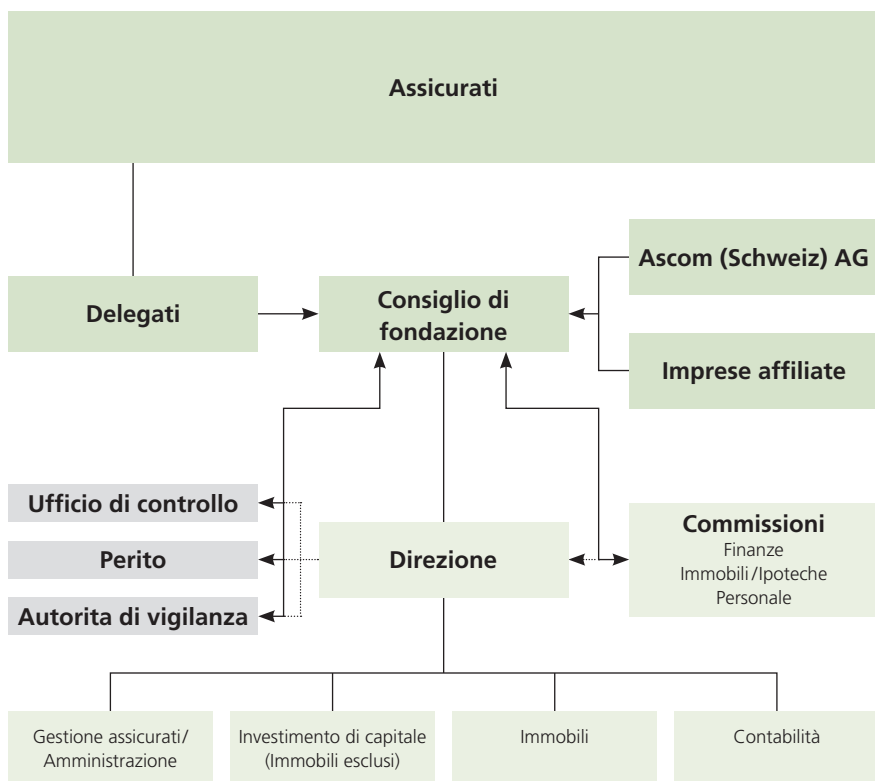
Assicurati

Delegati

Consiglio di fondazione

Ascom (Schweiz) AG

Imprese affiliate

Ufficio di controllo

Perito

Autorita di vigilanza

Direzione

Commissioni
Finanze
Immobili/Ipoteche
Personale

Gestione assicurati/ Amministrazione

Investimento di capitale (Immobili esclusi)

Immobili

Contabilità